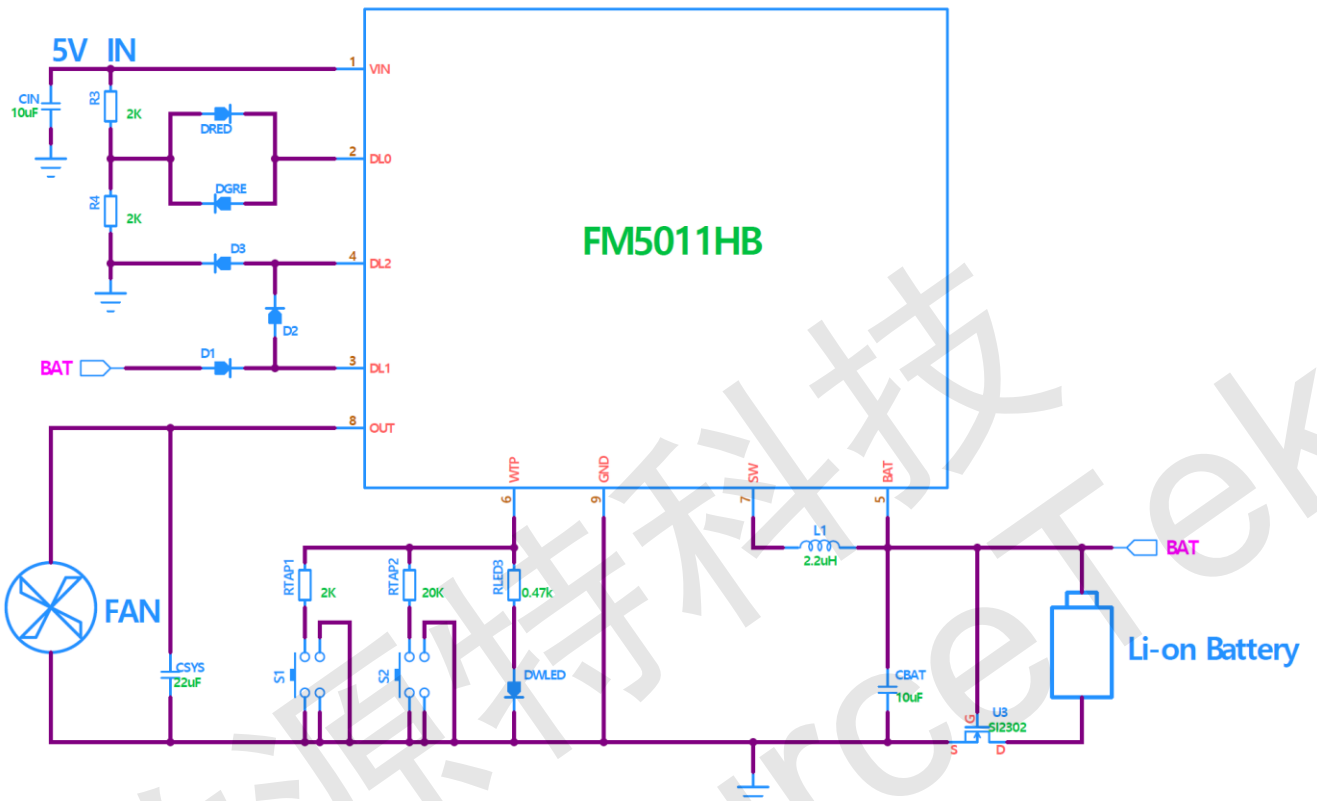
5V IN
CIN
10uF
R3
2K
R4
2K
DRED
DGRE
D3
D2
D1
BAT
1 VIN
2 DL0
4 DL2
3 DL1
8 OUT
FM5011HB
6 WTP
9 GND
7 SW
5 BAT
L1
2.2uH
BAT
FAN
CSYS
22uF
RTAP1
2K
RTAP2
20K
RLED3
0.47k
S1
S2
DWLED
CBAT
10uF
U3
SI2302
G
S
D
Li-on Battery
科技
rceTek